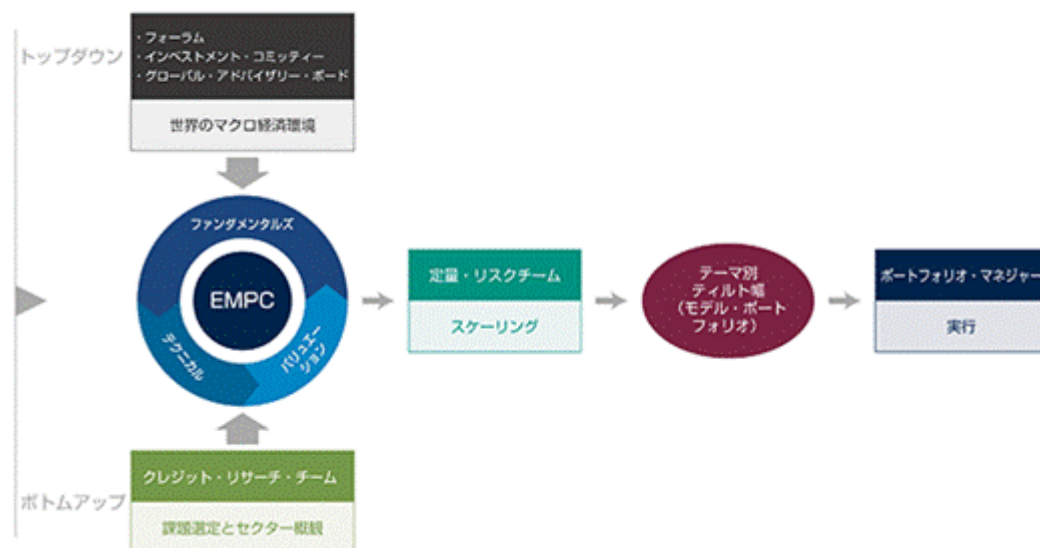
トップダウン

・フォーラム
・インベストメント・コミッティー
・グローバル・アドバイザリー・ボード

世界のマクロ経済環境

ファンダメンタルズ

EMPC

テクニカル

バリュエーション

定量・リスクチーム

スケーリング

テーマ別
ティルト幅
（モデル・ポート
フォリオ）

ポートフォリオ・マネジャー

実行

クレジット・リサーチ・チーム

ボトムアップ

銘柄選定とセクター概観